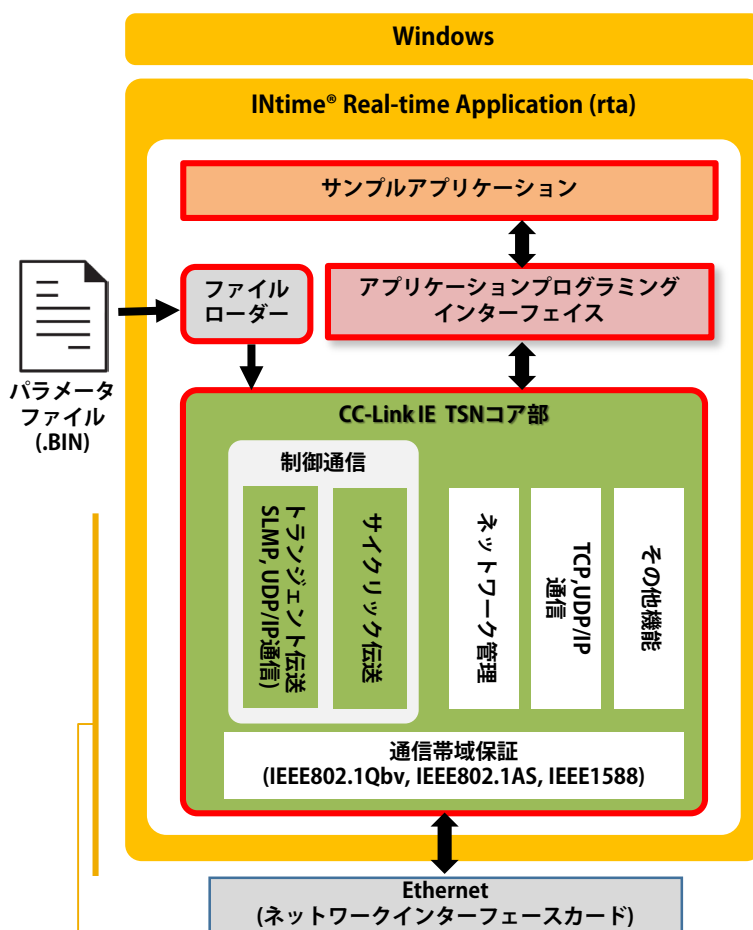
Windows

INtime® Real-time Application (rta)

サンプルアプリケーション

ファイルローダー

アプリケーションプログラミングインターフェイス

パラメータファイル(.BIN)

CC-Link IE TSNコア部

制御通信

トランジェント伝送 SLMP, UDP/IP通信)

サイクリック伝送

ネットワーク管理

TCP,UDP/IP通信

その他機能

通信帯域保証
(IEEE802.1Qbv, IEEE802.1AS, IEEE1588)

Ethernet
(ネットワークインターフェースカード)